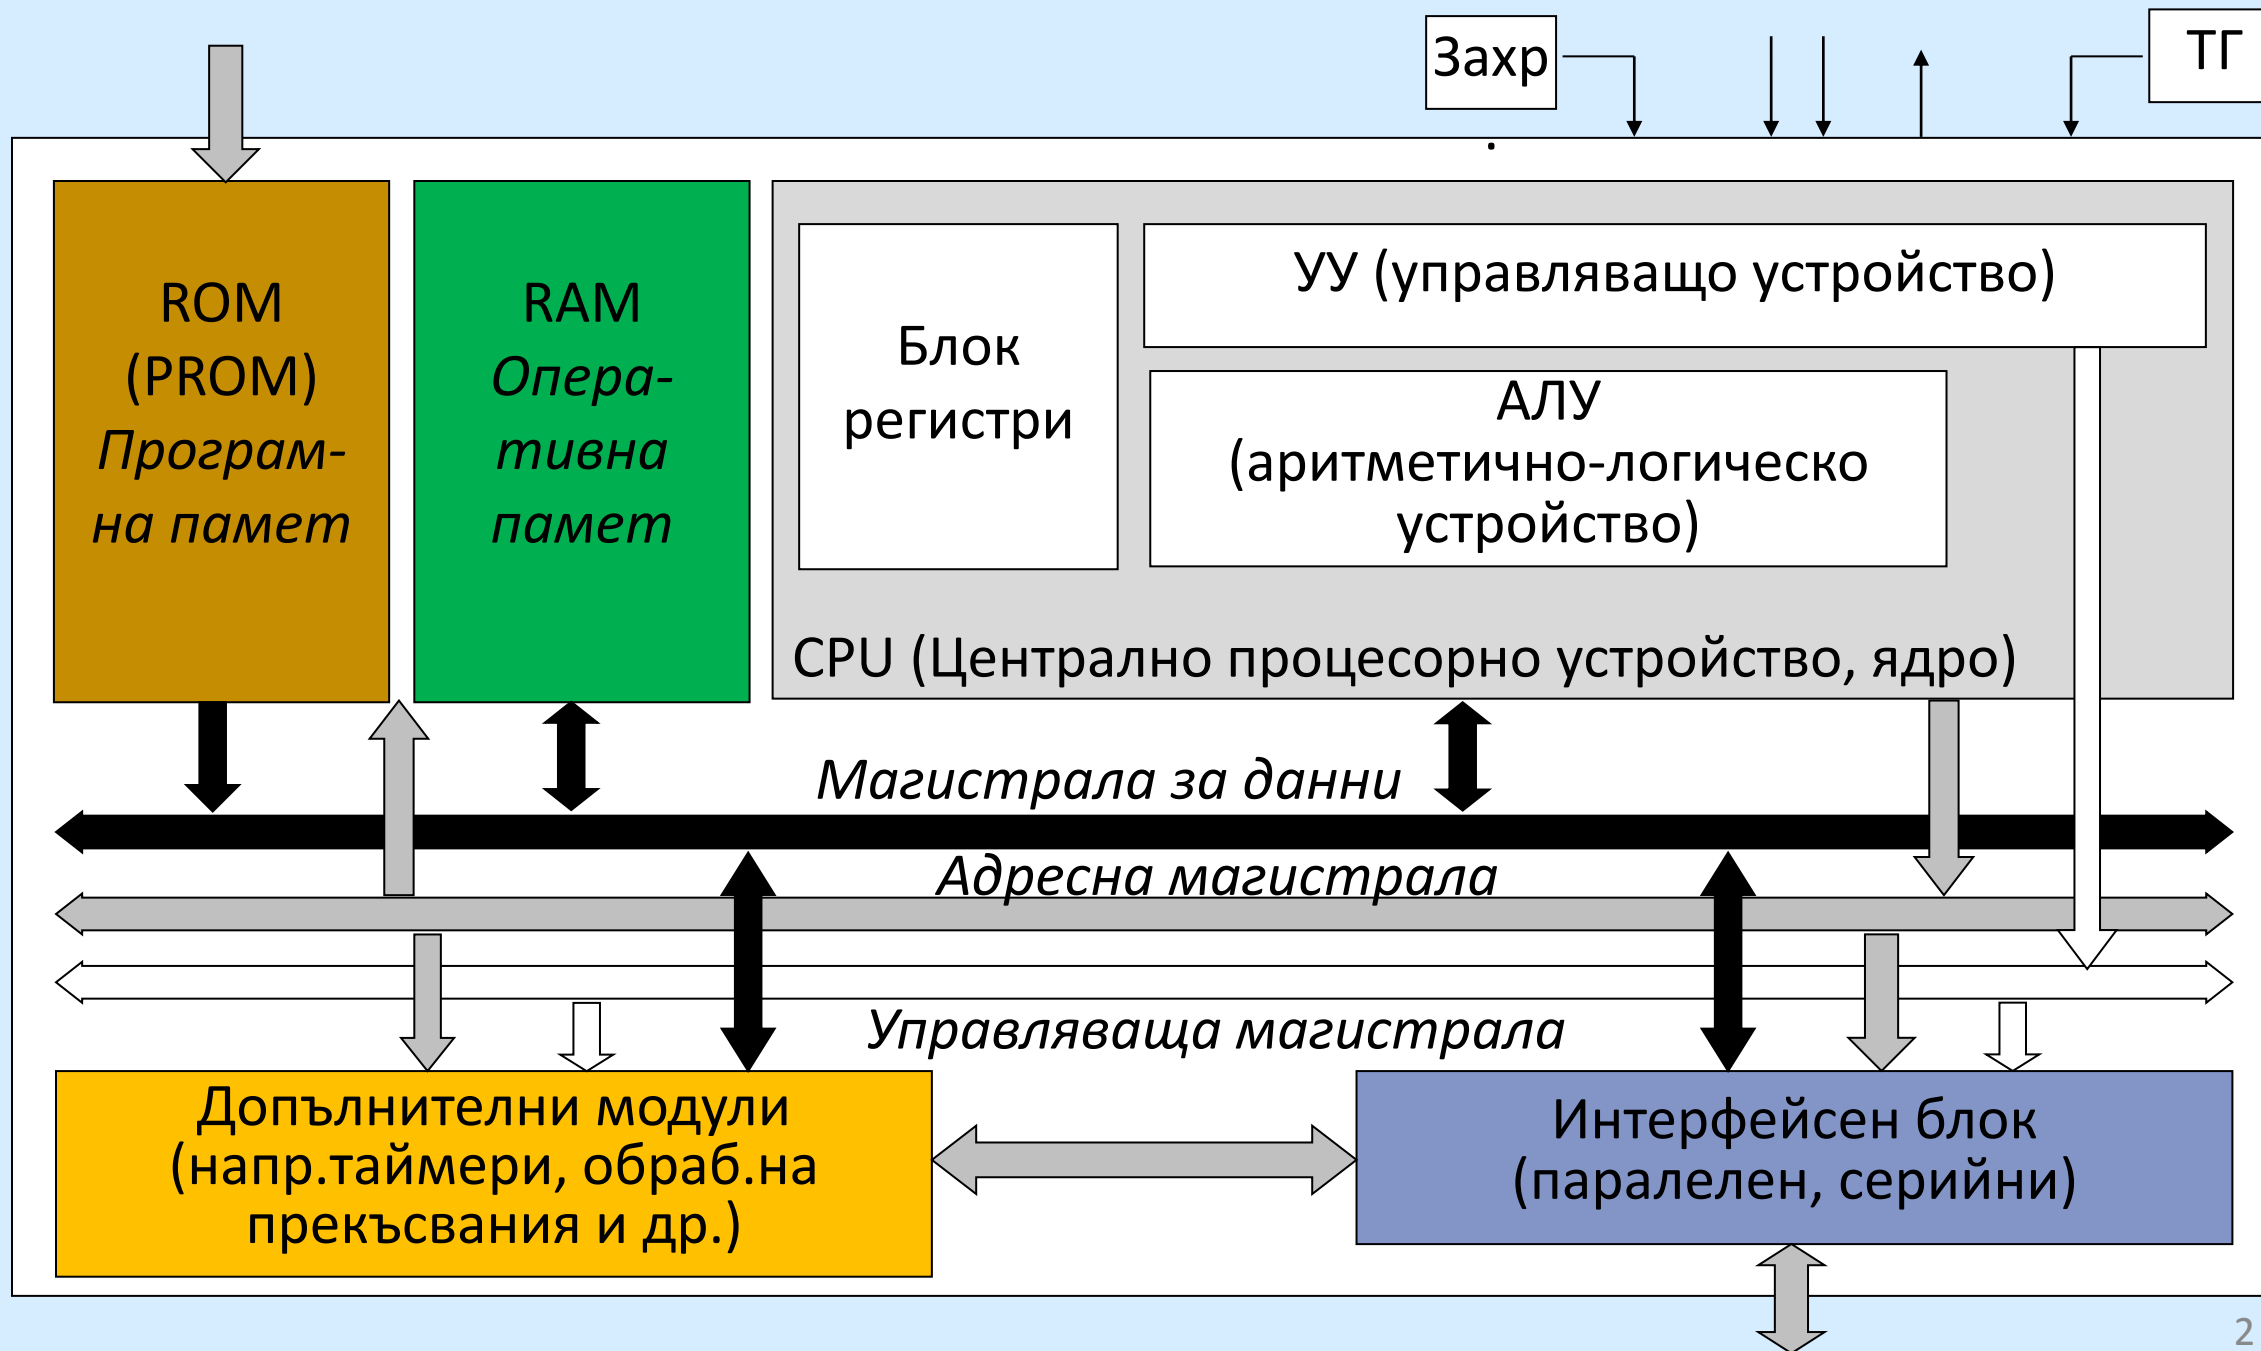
Захр

ТГ

ROM (PROM) Програмна памет

RAM Оперативна памет

Блок регистри

УУ (управляващо устройство)

АЛУ (аритметично-логическо устройство)

CPU (Централно процесорно устройство, ядро)

Магистрала за данни

Адресна магистрала

Управляваща магистрала

Допълнителни модули (напр.таймери, обраб.на прекъсвания и др.)

Интерфейсен блок (паралелен, серийни)

2